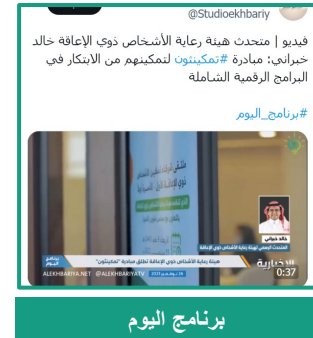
@Studioekhbariy

فيديو | متحدث هيئة رعاية الأشخاص ذوي الإعاقة خالد خبراني: مبادرة #تمكينتون لتمكينهم من الابتكار في البرامج الرقمية الشاملة

#برنامج_اليوم

خالد خبراني
المتحدث الرسمي لهيئة رعاية الأشخاص ذوي الإعاقة

برنامج اليوم
هيئة رعاية الأشخاص ذوي الإعاقة تطلق مبادرة "تمكينتون"

ALEKHBARIYA.NET @ALEKHBARIYATV

الإخبارية

0:37

برنامج اليوم